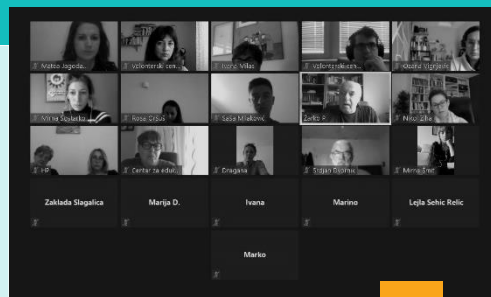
Mateo Jagoda...

Volonterski cen...

Ivona Milas

Volonterski cen...

Ozana Vignjevi...

Mirna Sopta...

Rosa Crišić

Saša Milaković

Zelko R.

Nikol Žike

HP

Centar za edu...

Dragana

Srđan Dvornik

Mirna Ivić

Zaklada Slagalica

Marija D.

Ivana

Marino

Lejla Sehic Relic

Marko